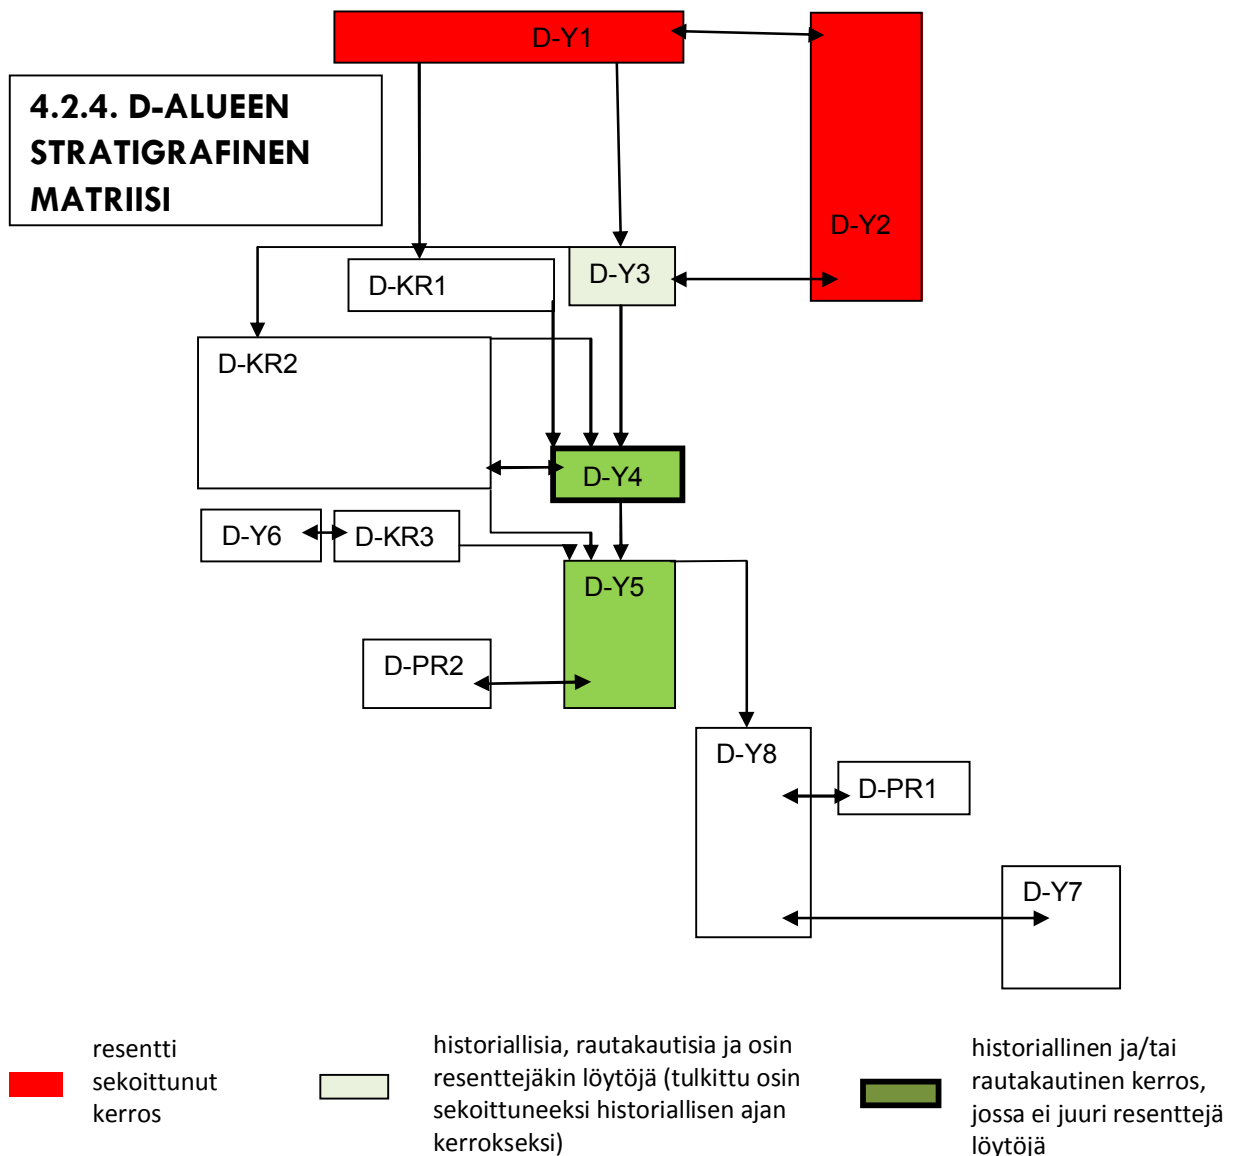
4.2.4. D-ALUEEN STRATIGRAFINEN MATRIISI

D-Y1

D-Y2

D-KR1

D-Y3

D-KR2

D-Y4

D-Y6

D-KR3

D-Y5

D-PR2

D-Y8

D-PR1

D-Y7

resentti sekoittunut kerros

historiallisia, rautakautisia ja osin resenttejäkin löytöjä (tulkittu osin sekoittuneeksi historiallisen ajan kerrokseksi)

historiallinen ja/tai rautakautinen kerros, jossa ei juuri resenttejä löytöjä